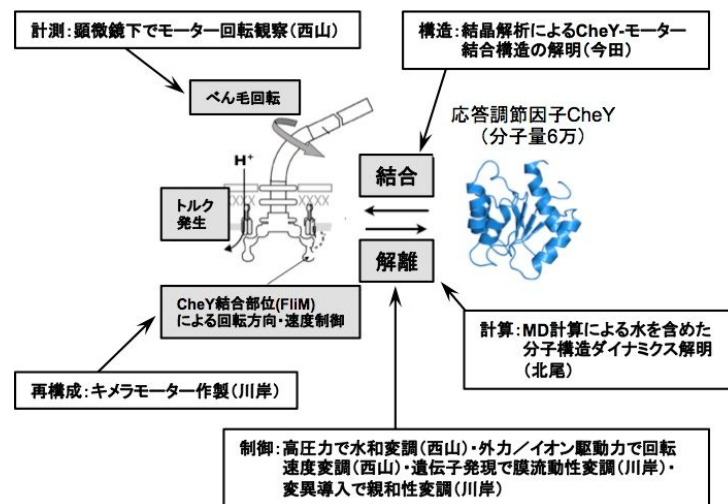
計測：顕微鏡下でモーター回転観察（西山）

構造：結晶解析によるCheY-モーター結合構造の解明（今田）

べん毛回転

$H^+$

トルク発生

応答調節因子CheY
（分子量6万）

結合

解離

CheY結合部位(FliM)による回転方向・速度制御

計算：MD計算による水を含めた分子構造ダイナミクス解明（北尾）

再構成：キメラモーター作製（川岸）

制御：高圧力で水和変調（西山）・外力／イオン駆動力で回転速度変調（西山）・遺伝子発現で膜流動性変調（川岸）・変異導入で親和性変調（川岸）